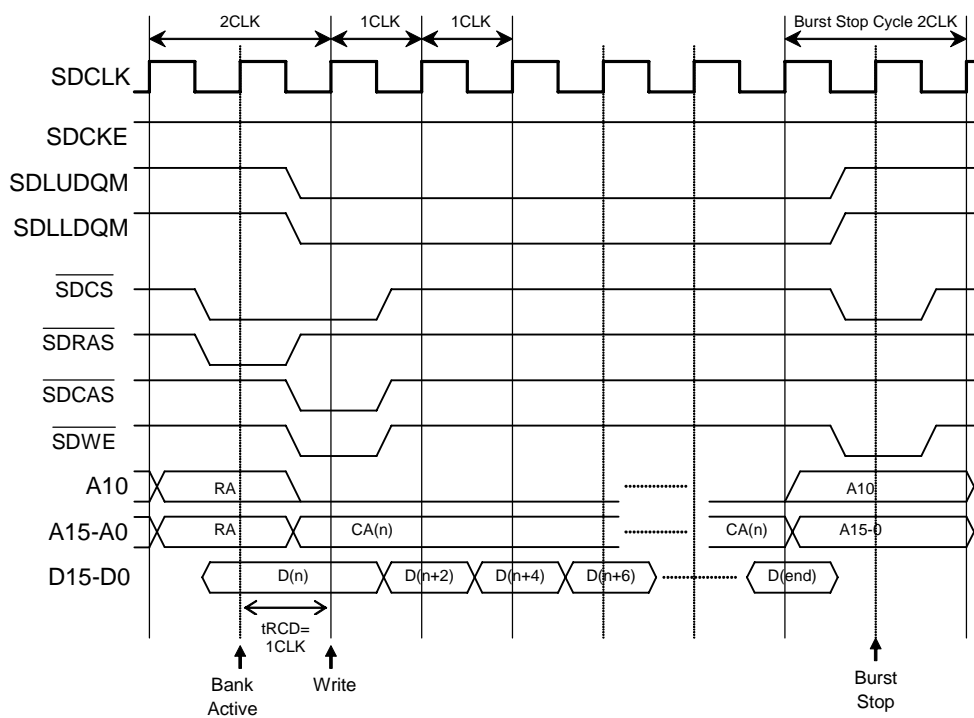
2CLK
1CLK
1CLK
Burst Stop Cycle 2CLK

SDCLK
SDCKE
SDLUDQM
SDLLDQM
$\overline{SDCS}$
$\overline{SDRAS}$
$\overline{SDCAS}$
$\overline{SDWE}$
A10
A15-A0
D15-D0

RA
A10
RA
CA(n)
CA(n)
A15-0
D(n)
D(n+2)
D(n+4)
D(n+6)
D(end)

tRCD=
1CLK

Bank
Active
Write
Burst
Stop